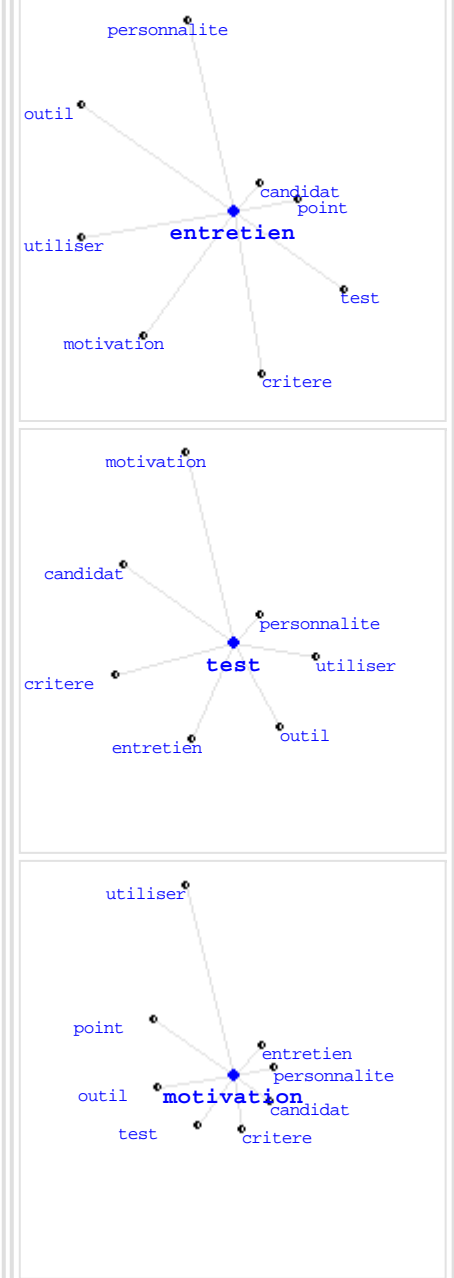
personnalite
outil
candidat
point
entretien
utiliser
test
motivation
critere

motivation
candidat
personnalite
test
utiliser
critere
outil
entretien

utiliser
point
entretien
personnalite
outil
motivation
candidat
test
critere